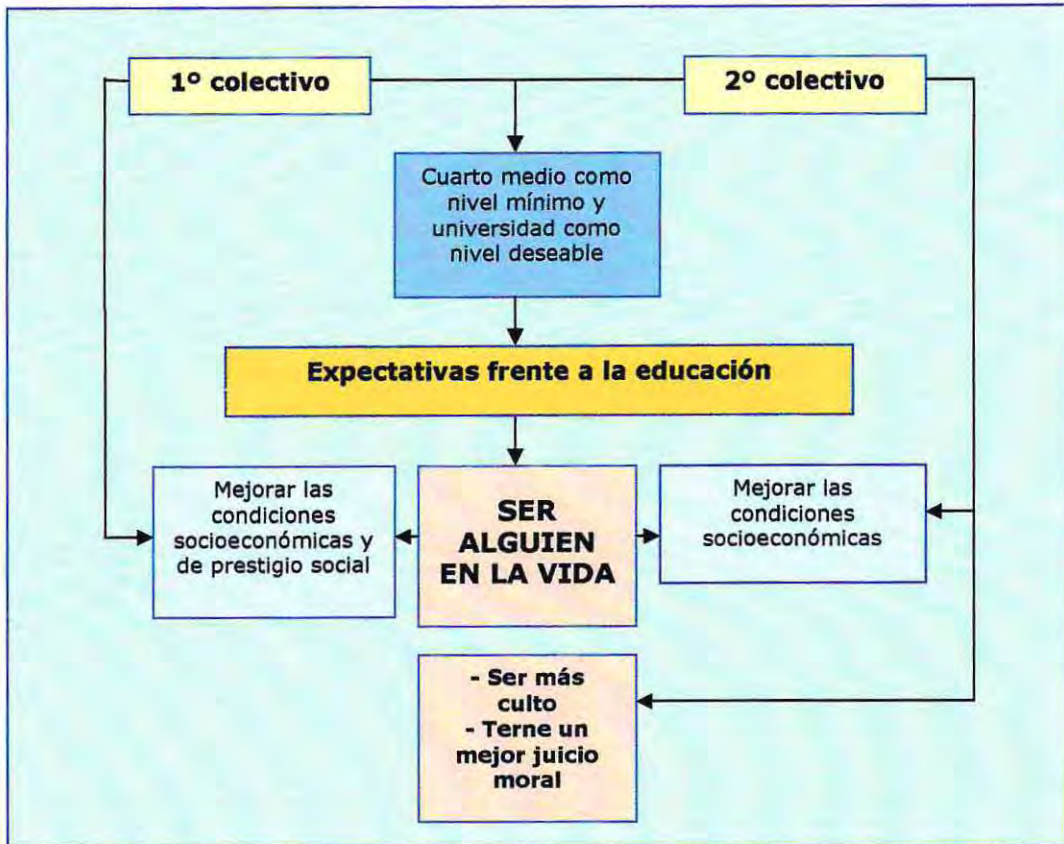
1° colectivo

2° colectivo

Cuarto medio como nivel mínimo y universidad como nivel deseable

Expectativas frente a la educación

Mejorar las condiciones socioeconómicas y de prestigio social

SER ALGUIEN EN LA VIDA

Mejorar las condiciones socioeconómicas

- Ser más culto
- Terne un mejor juicio moral